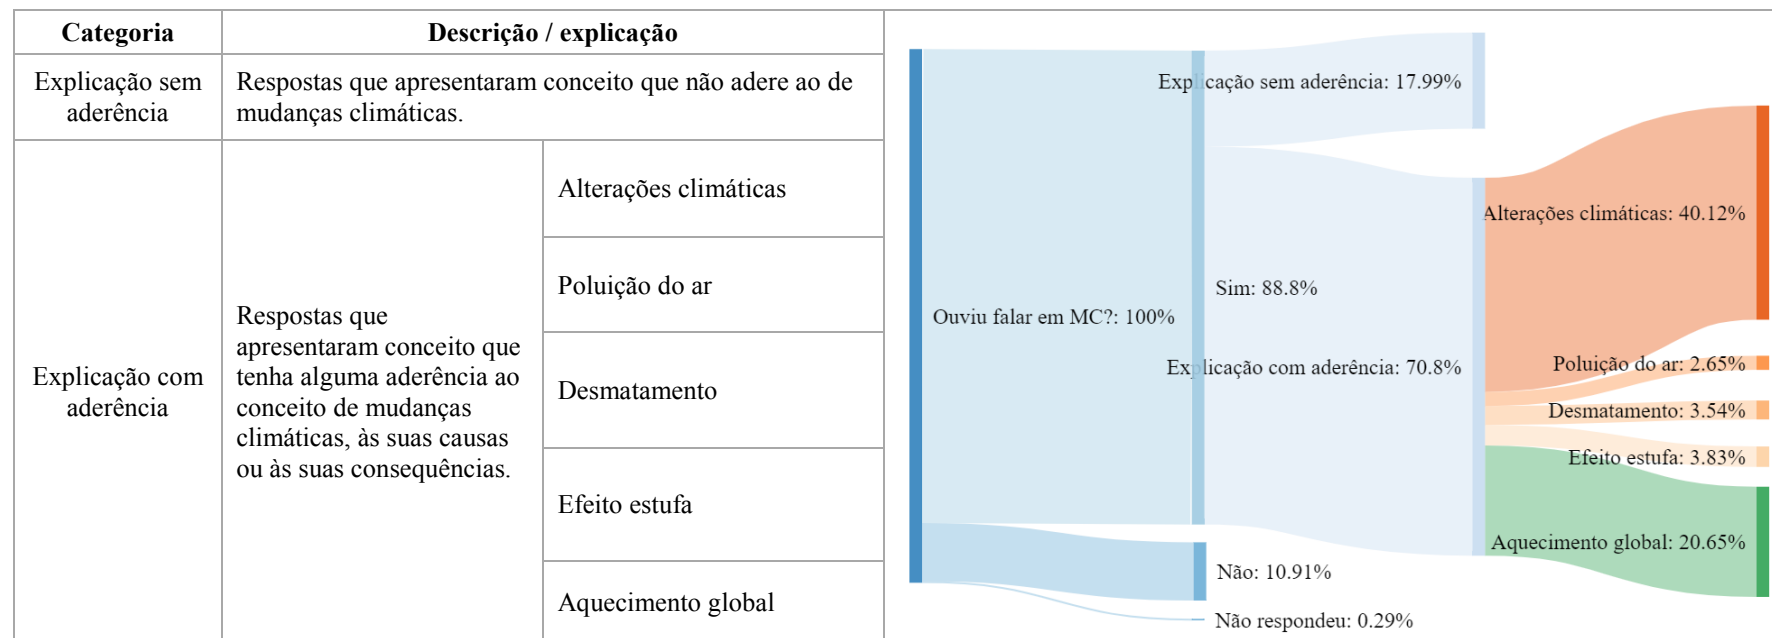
| Categoria | Descrição / explicação | |
|---|---|---|
| Explicação sem aderência | Respostas que apresentaram conceito que não adere ao de mudanças climáticas. | |
| Explicação com aderência | Respostas que apresentaram conceito que tenha alguma aderência ao conceito de mudanças climáticas, às suas causas ou às suas consequências. | Alterações climáticas |
| | | Poluição do ar |
| | | Desmatamento |
| | | Efeito estufa |
| | | Aquecimento global |

Ouviu falar em MC?: 100%
Explicação sem aderência: 17.99%
Sim: 88.8%
Explicação com aderência: 70.8%
Não: 10.91%
Não respondeu: 0.29%
Alterações climáticas: 40.12%
Poluição do ar: 2.65%
Desmatamento: 3.54%
Efeito estufa: 3.83%
Aquecimento global: 20.65%